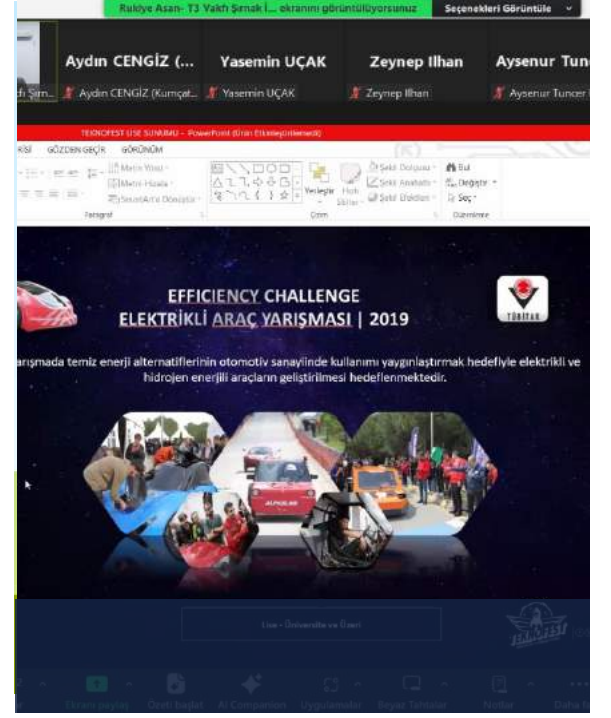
Rukiye Asan- T3 Vakfı Şırnak İ... ekranını görüntülüyorsunuz
Seçenekleri Görüntüle

Aydın CENGİZ (...
Yasemin UÇAK
Zeynep Ilhan
Aysenur Tunc

dı Şırn...
Aydın CENGİZ (Kumçat...
Yasemin UÇAK
Zeynep Ilhan
Aysenur Tuncer

TEKNOFEST LİSE SUNUMU - PowerPoint (Ürün Etkinleştirilemedi)

RİSİ GÖZDEN GEÇİR GÖRÜNÜM

Metin Yönü
Metni Hizala
SmartArt'a Dönüştür
Paragraf
Yerleştir
Hızlı Stiller
Şekil Dolgusu
Şekil Anahattı
Şekil Efektleri
Çizim
Bul
Değiştir
Seç
Düzenleme

EFFICIENCY CHALLENGE
ELEKTRİKLİ ARAÇ YARIŞMASI | 2019

TÜBİTAK

arışmada temiz enerji alternatiflerinin otomotiv sanayiinde kullanımı yaygınlaştırmak hedefiyle elektrikli ve hidrojen enerjili araçların geliştirilmesi hedeflenmektedir.

Lise - Üniversite ve Üzeri

Ekranı paylaş
Özeti başlat
AI Companion
Uygulamalar
Beyaz Tahtalar
Notlar
Daha fazla